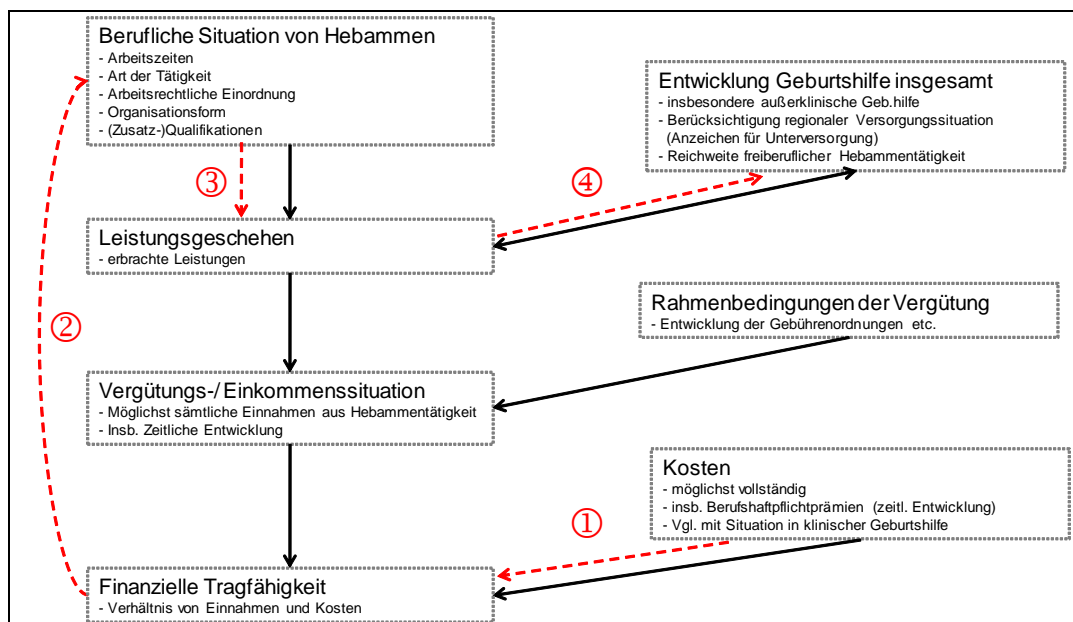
Berufliche Situation von Hebammen
- Arbeitszeiten
- Art der Tätigkeit
- Arbeitsrechtliche Einordnung
- Organisationsform
- (Zusatz-)Qualifikationen

Entwicklung Geburtshilfe insgesamt
- insbesondere außerklinische Geb.hilfe
- Berücksichtigung regionaler Versorgungssituation (Anzeichen für Unterversorgung)
- Reichweite freiberuflicher Hebammentätigkeit

③

④

Leistungsgeschehen
- erbrachte Leistungen

②

Rahmenbedingungen der Vergütung
- Entwicklung der Gebührenordnungen etc.

Vergütungs-/ Einkommenssituation
- Möglichst sämtliche Einnahmen aus Hebammentätigkeit
- Insb. Zeitliche Entwicklung

Kosten
- möglichst vollständig
- insb. Berufshaftpflichtprämien (zeitl. Entwicklung)
- Vgl. mit Situation in klinischer Geburtshilfe

①

Finanzielle Tragfähigkeit
- Verhältnis von Einnahmen und Kosten